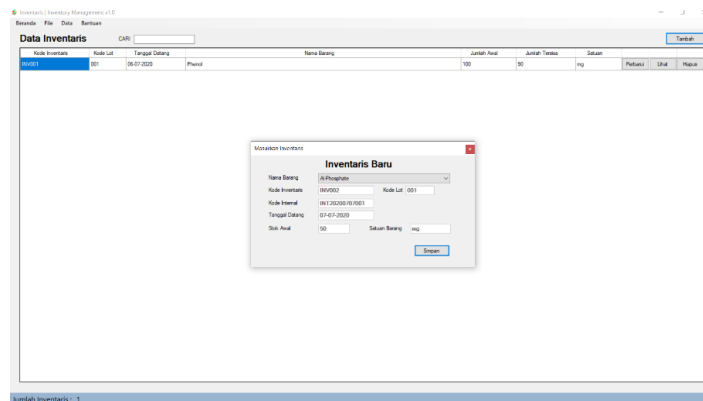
Inventaris | Inventory Management v1.0

Beranda File Data Bantuan

Data Inventaris

CARI

Tambah

| Kode Inventaris | Kode Lot | Tanggal Datang | Nama Barang | Jumlah Awal | Jumlah Tersisa | Satuan | | | |
|---|---|---|---|---|---|---|---|---|---|
| INV001 | 001 | 06-07-2020 | Phenol | 100 | 90 | mg | Perbarui | Lihat | Hapus |

Masukkan Inventaris

Inventaris Baru

Nama Barang Al-Phosphate

Kode Inventaris INV002

Kode Lot 001

Kode Internal INT/20200707/001

Tanggal Datang 07-07-2020

Stok Awal 50

Satuan Barang mg

Simpan

Jumlah Inventaris : 1